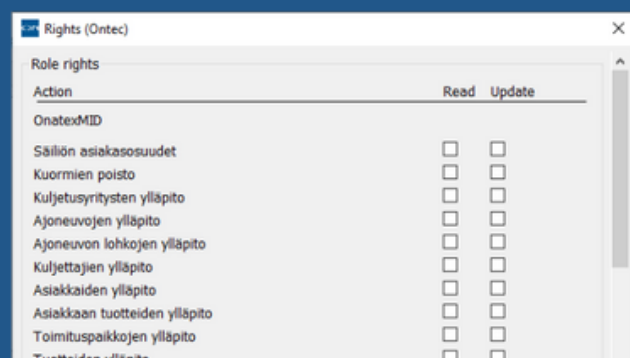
Rights (Ontec)

×

Role rights

| Action | Read | Update |
|---|---|---|
| OnatexMID | | |
| Säiliön asiakasosuudet | ☐ | ☐ |
| Kuormien poisto | ☐ | ☐ |
| Kuljetusyritysten ylläpito | ☐ | ☐ |
| Ajoneuvojen ylläpito | ☐ | ☐ |
| Ajoneuvon lohkojen ylläpito | ☐ | ☐ |
| Kuljettajien ylläpito | ☐ | ☐ |
| Asiakkaiden ylläpito | ☐ | ☐ |
| Asiakkaan tuotteiden ylläpito | ☐ | ☐ |
| Toimituspaikkojen ylläpito | ☐ | ☐ |
| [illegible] | ☐ | ☐ |